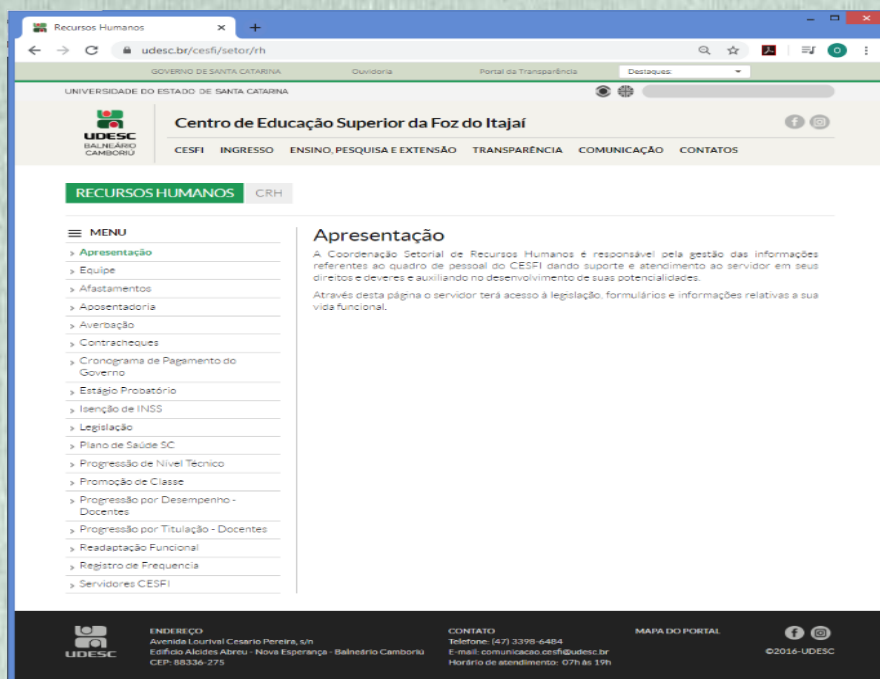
Recursos Humanos ×  +

udesc.br/cesfi/setor/rh

GOVERNO DE SANTA CATARINA   Ouvidoria   Portal da Transparência   Destaques:

UNIVERSIDADE DO ESTADO DE SANTA CATARINA

UDESC BALNEÁRIO CAMBORIÚ

Centro de Educação Superior da Foz do Itajaí

CESFI   INGRESSO   ENSINO, PESQUISA E EXTENSÃO   TRANSPARÊNCIA   COMUNICAÇÃO   CONTATOS

RECURSOS HUMANOS   CRH

MENU
Apresentação
Equipe
Afastamentos
Aposentadoria
Averbação
Contracheques
Cronograma de Pagamento do Governo
Estágio Probatório
Isenção de INSS
Legislação
Plano de Saúde SC
Progressão de Nível Técnico
Promoção de Classe
Progressão por Desempenho - Docentes
Progressão por Titulação - Docentes
Readaptação Funcional
Registro de Frequência
Servidores CESFI

Apresentação

A Coordenação Setorial de Recursos Humanos é responsável pela gestão das informações referentes ao quadro de pessoal do CESFI dando suporte e atendimento ao servidor em seus direitos e deveres e auxiliando no desenvolvimento de suas potencialidades.

Através desta página o servidor terá acesso à legislação, formulários e informações relativas a sua vida funcional.

UDESC

ENDEREÇO
Avenida Lourival Cesario Pereira, s/n
Edifício Alcides Abreu - Nova Esperança - Balneário Camboriú
CEP: 88336-275

CONTATO
Telefone: (47) 3398-6484
E-mail: comunicacao.cesfi@udesc.br
Horário de atendimento: 07h às 19h

MAPA DO PORTAL

©2016-UDESC